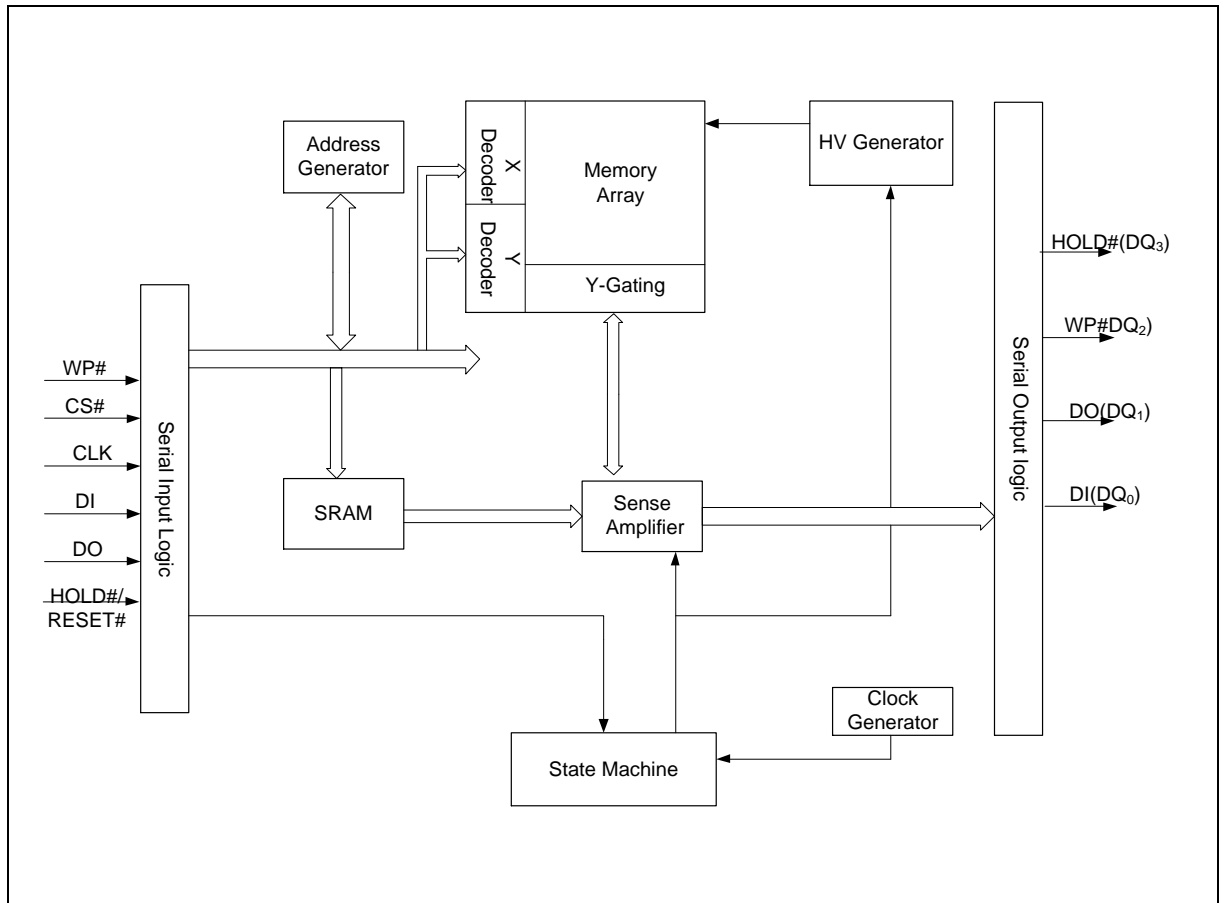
Address Generator

X Decoder

Y Decoder

Memory Array

Y-Gating

HV Generator

WP#

CS#

CLK

DI

DO

HOLD#/ RESET#

Serial Input Logic

SRAM

Sense Amplifier

Clock Generator

State Machine

Serial Output logic

HOLD#(DQ$_3$)

WP#DQ$_2$)

DO(DQ$_1$)

DI(DQ$_0$)